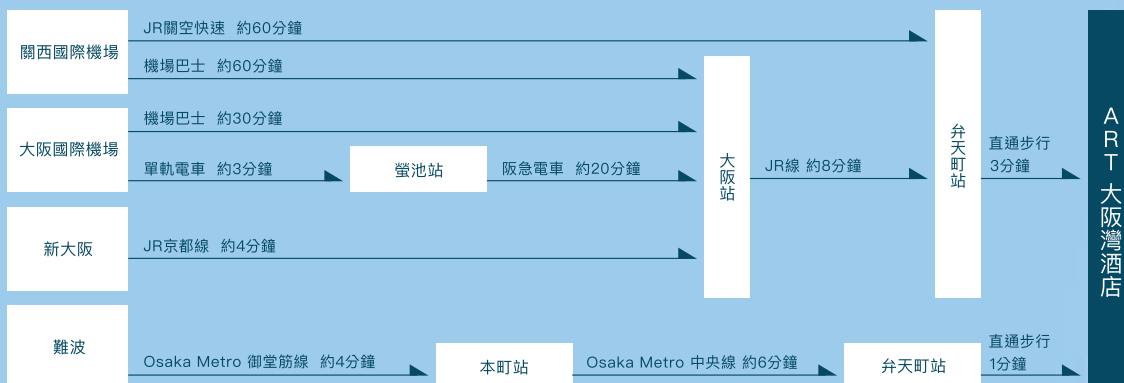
關西國際機場

JR關空快速 約60分鐘

機場巴士 約60分鐘

大阪國際機場

機場巴士 約30分鐘

單軌電車 約3分鐘

螢池站

阪急電車 約20分鐘

新大阪

JR京都線 約4分鐘

大阪站

JR線 約8分鐘

弁天町站

直通步行 3分鐘

ART 大阪灣酒店

難波

Osaka Metro 御堂筋線 約4分鐘

本町站

Osaka Metro 中央線 約6分鐘

弁天町站

直通步行 1分鐘